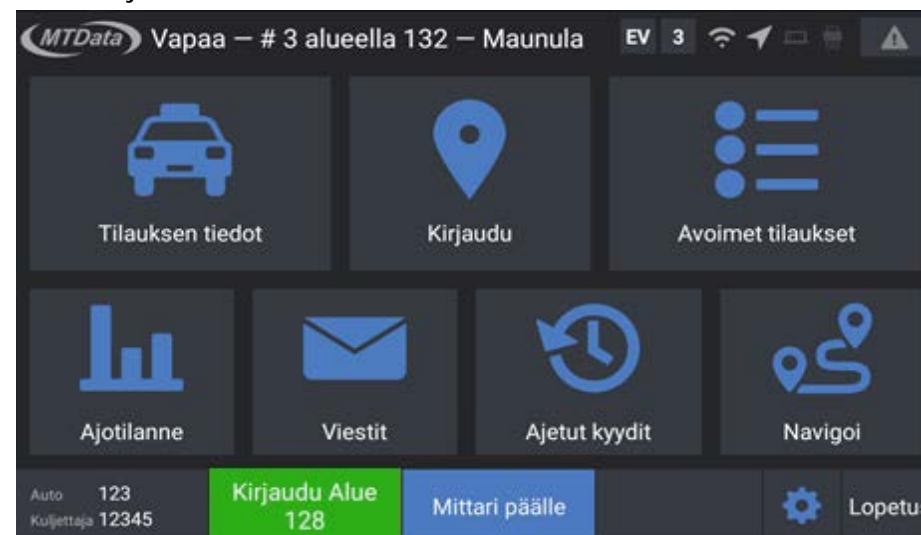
MTData Vapaa — # 3 alueella 132 — Maunula EV 3

Tilauksen tiedot

Kirjaudu

Avoimet tilaukset

Ajotilanne

Viestit

Ajetut kyydit

Navigoi

Auto 123
Kuljettaja 12345

Kirjaudu Alue 128

Mittari päälle

Lopetu